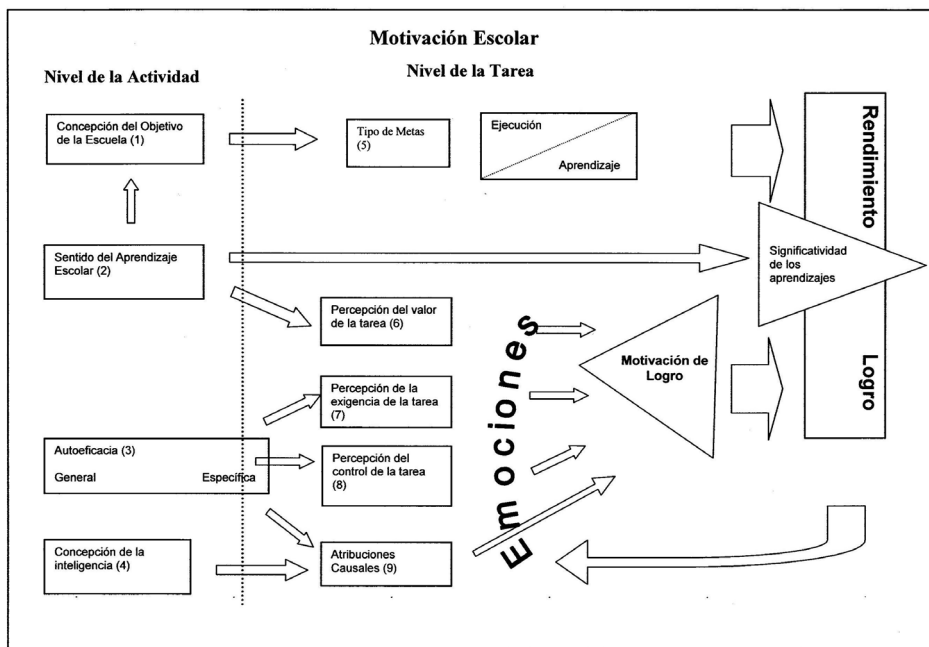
Motivación Escolar

Nivel de la Actividad

Nivel de la Tarea

Concepción del Objetivo de la Escuela (1)

Tipo de Metas (5)

Ejecución

Aprendizaje

Rendimiento

Sentido del Aprendizaje Escolar (2)

Significatividad de los aprendizajes

Percepción del valor de la tarea (6)

Emociones

Motivación de Logro

Logro

Percepción de la exigencia de la tarea (7)

Autoeficacia (3)

General

Específica

Percepción del control de la tarea (8)

Concepción de la inteligencia (4)

Atribuciones Causales (9)